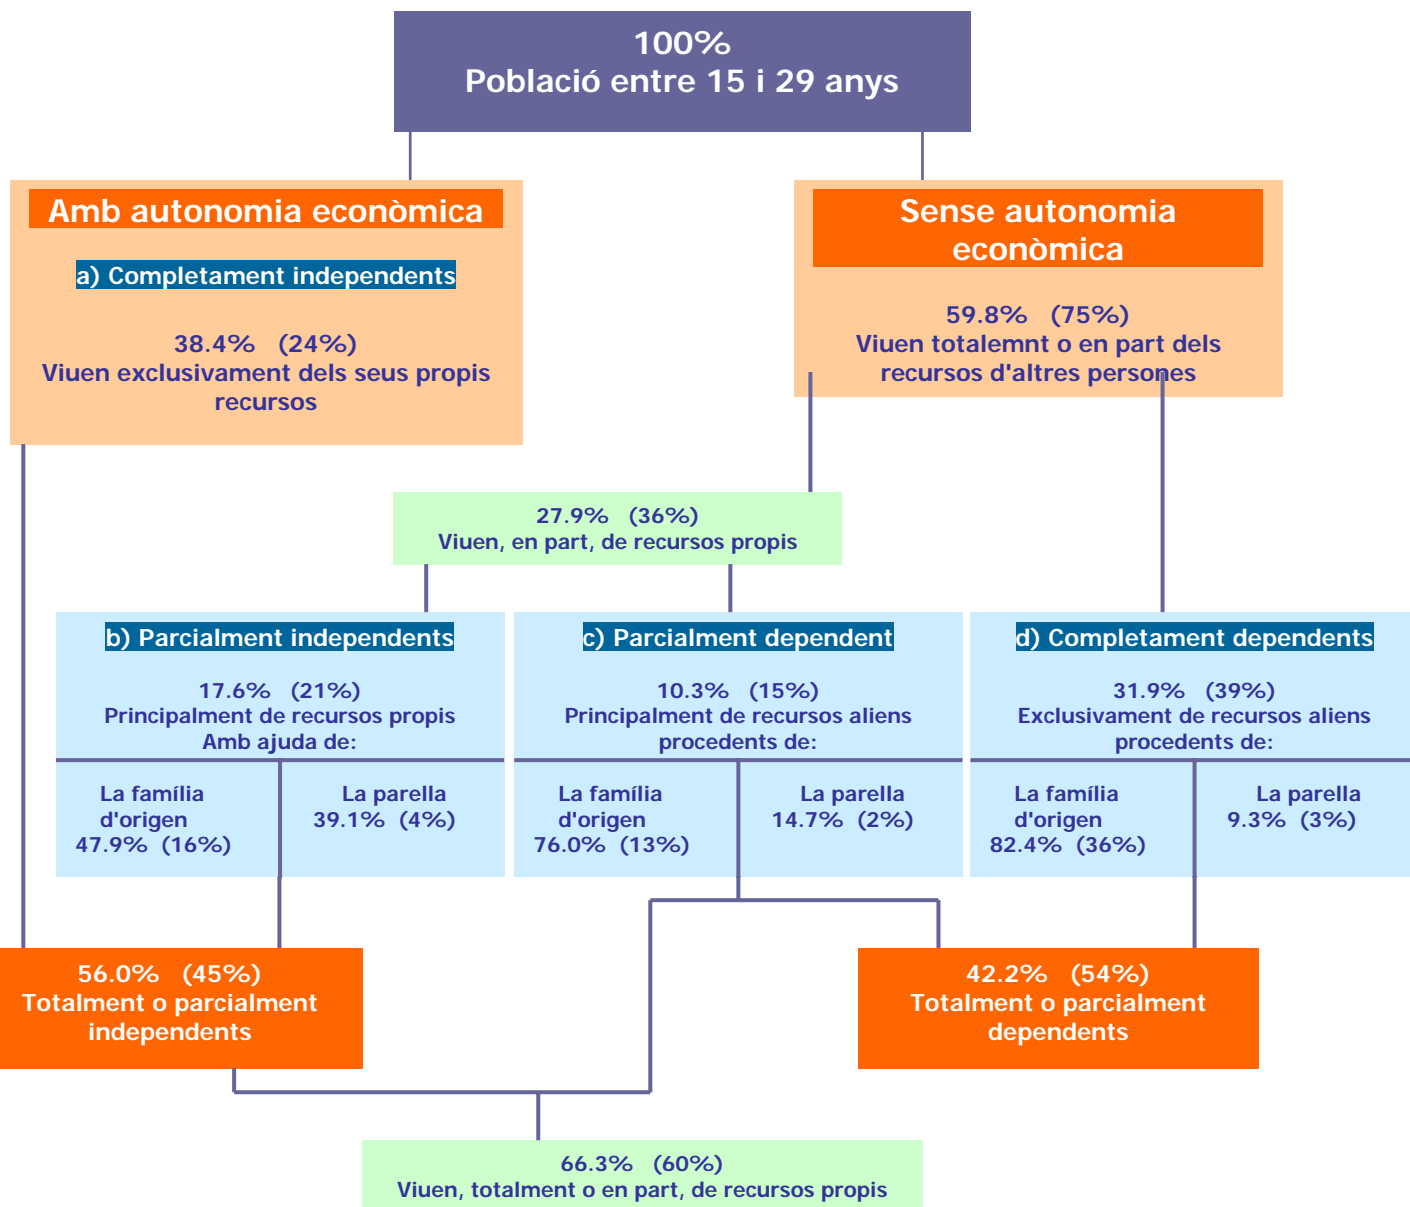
100%
Població entre 15 i 29 anys

Amb autonomia econòmica

a) Completament independents

38.4% (24%)
Viuen exclusivament dels seus propis recursos

Sense autonomia econòmica

59.8% (75%)
Viuen totalemnt o en part dels recursos d'altres persones

27.9% (36%)
Viuen, en part, de recursos propis

b) Parcialment independents

17.6% (21%)
Principalment de recursos propis
Amb ajuda de:

La família d'origen
47.9% (16%)

La parella
39.1% (4%)

c) Parcialment dependent

10.3% (15%)
Principalment de recursos aliens procedents de:

La família d'origen
76.0% (13%)

La parella
14.7% (2%)

d) Completament dependents

31.9% (39%)
Exclusivament de recursos aliens procedents de:

La família d'origen
82.4% (36%)

La parella
9.3% (3%)

56.0% (45%)
Totalment o parcialment independents

42.2% (54%)
Totalment o parcialment dependents

66.3% (60%)
Viuen, totalment o en part, de recursos propis